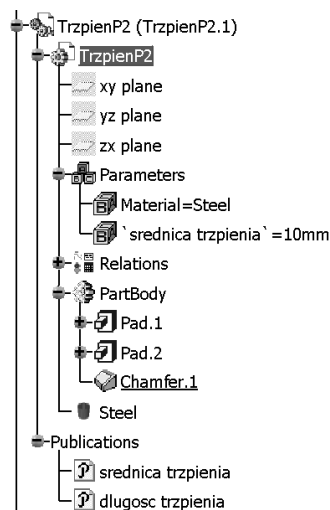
TrzpienP2 (TrzpienP2.1)
TrzpienP2
xy plane
yz plane
zx plane
Parameters
Material=Steel
`srednica trzpienia`=10mm
Relations
PartBody
Pad.1
Pad.2
Chamfer.1
Steel
Publications
srednica trzpienia
dlugosc trzpienia